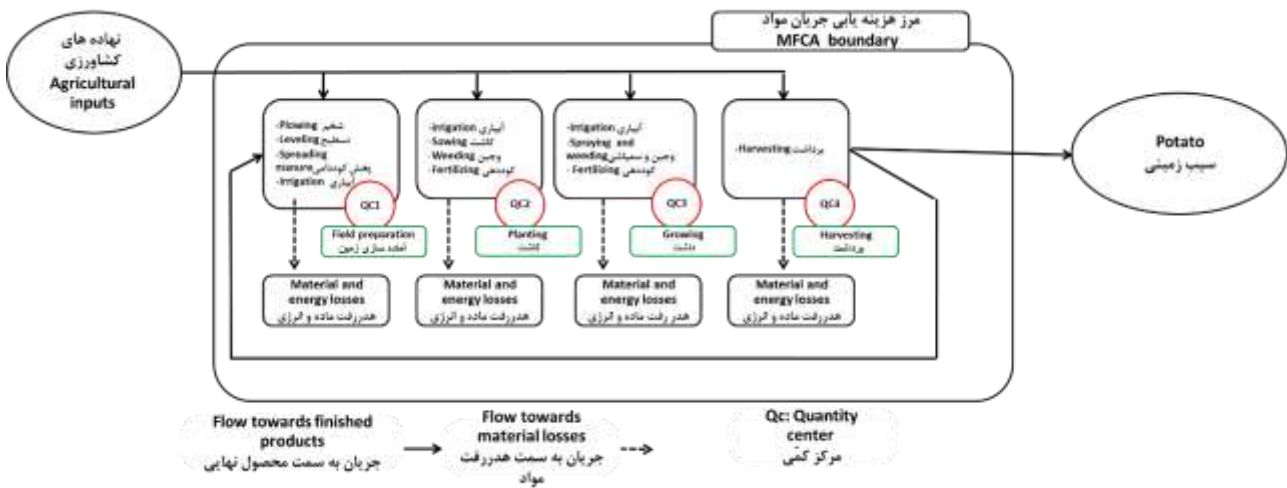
مرز هزینه یابی جریان مواد
MFCA boundary

نهاده های کشاورزی
Agricultural inputs

-Plowing شخم
-Leveling تسطیح
-Spreading manure پخش کوددامی
-Irrigation آبیاری

QC1

Field preparation
آماده سازی زمین

-Irrigation آبیاری
-Sowing کاشت
-Weeding وجین
-Fertilizing کوددهی

QC2

Planting
کاشت

-Irrigation آبیاری
-Spraying and weeding وجین و سمپاشی
-Fertilizing کوددهی

QC3

Growing
داشت

-Harvesting برداشت

QC4

Harvesting
برداشت

Potato
سیب زمینی

Material and energy losses
هدررفت ماده و انرژی

Material and energy losses
هدررفت ماده و انرژی

Material and energy losses
هدر رفت ماده و انرژی

Material and energy losses
هدررفت ماده و انرژی

Flow towards finished products
جریان به سمت محصول نهایی

Flow towards material losses
جریان به سمت هدررفت مواد

Qc: Quantity center
مرکز کمّی